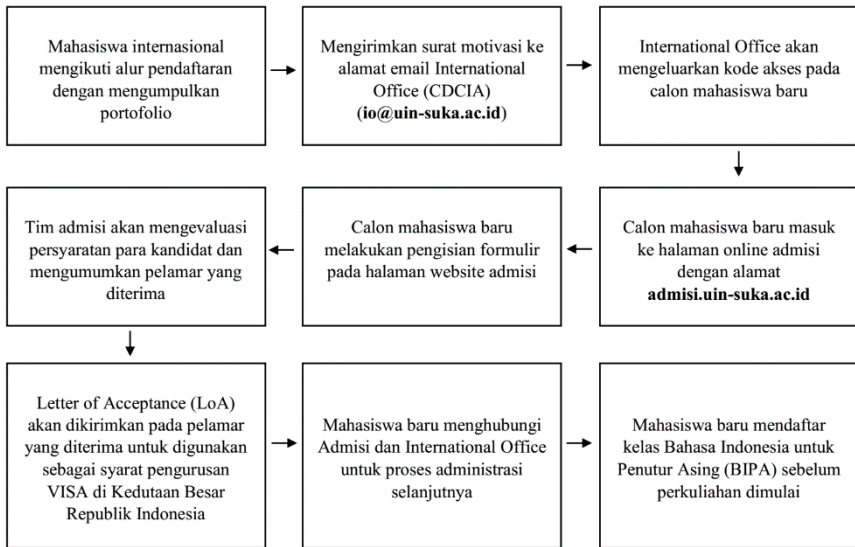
Mahasiswa internasional mengikuti alur pendaftaran dengan mengumpulkan portofolio

Mengirimkan surat motivasi ke alamat email International Office (CDCIA) **(io@uin-suka.ac.id)**

International Office akan mengeluarkan kode akses pada calon mahasiswa baru

Calon mahasiswa baru masuk ke halaman online admisi dengan alamat **admisi.uin-suka.ac.id**

Calon mahasiswa baru melakukan pengisian formulir pada halaman website admisi

Tim admisi akan mengevaluasi persyaratan para kandidat dan mengumumkan pelamar yang diterima

Letter of Acceptance (LoA) akan dikirimkan pada pelamar yang diterima untuk digunakan sebagai syarat pengurusan VISA di Kedutaan Besar Republik Indonesia

Mahasiswa baru menghubungi Admisi dan International Office untuk proses administrasi selanjutnya

Mahasiswa baru mendaftar kelas Bahasa Indonesia untuk Penutur Asing (BIPA) sebelum perkuliahan dimulai